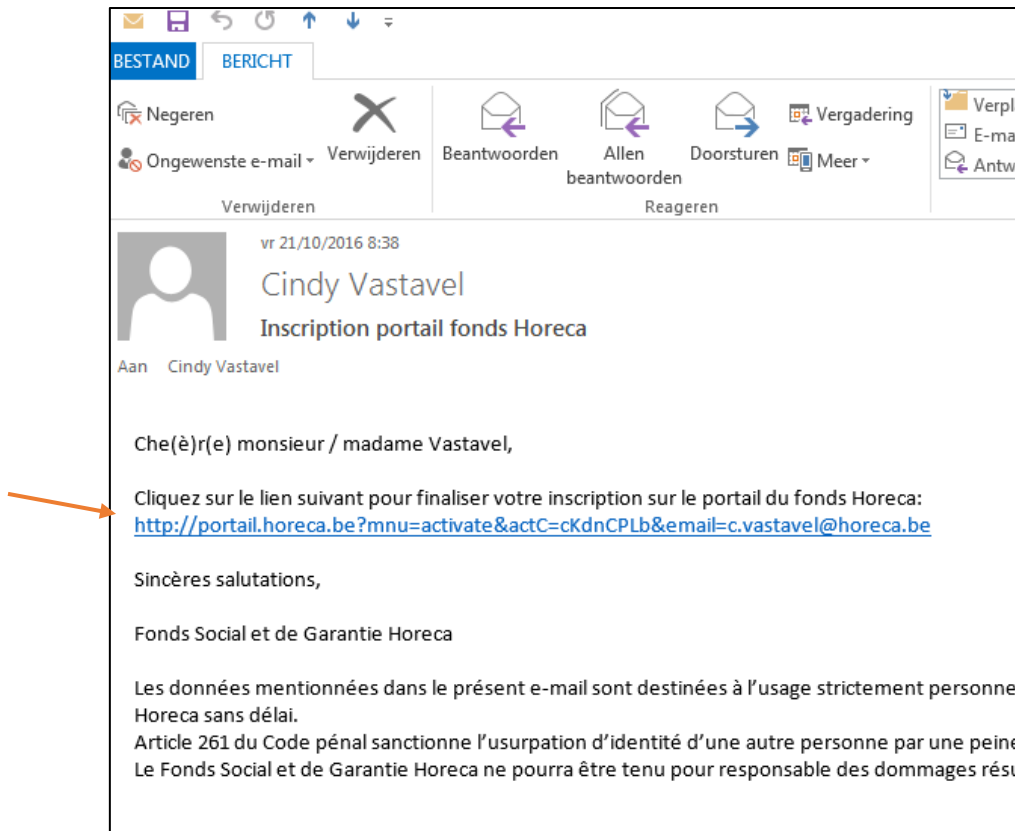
BESTAND BERICHT

Negeren
Ongewenste e-mail
Verwijderen
Verwijderen

Beantwoorden
Allen beantwoorden
Doorsturen
Vergadering
Meer
Reageren

Verpl
E-ma
Antw

vr 21/10/2016 8:38
Cindy Vastavel
Inscription portail fonds Horeca
Aan Cindy Vastavel

Che(è)r(e) monsieur / madame Vastavel,

Cliquez sur le lien suivant pour finaliser votre inscription sur le portail du fonds Horeca:
http://portail.horeca.be?mnu=activate&actC=cKdnCPLb&email=c.vastavel@horeca.be

Sincères salutations,

Fonds Social et de Garantie Horeca

Les données mentionnées dans le présent e-mail sont destinées à l'usage strictement personne
Horeca sans délai.
Article 261 du Code pénal sanctionne l'usurpation d'identité d'une autre personne par une peine
Le Fonds Social et de Garantie Horeca ne pourra être tenu pour responsable des dommages résu